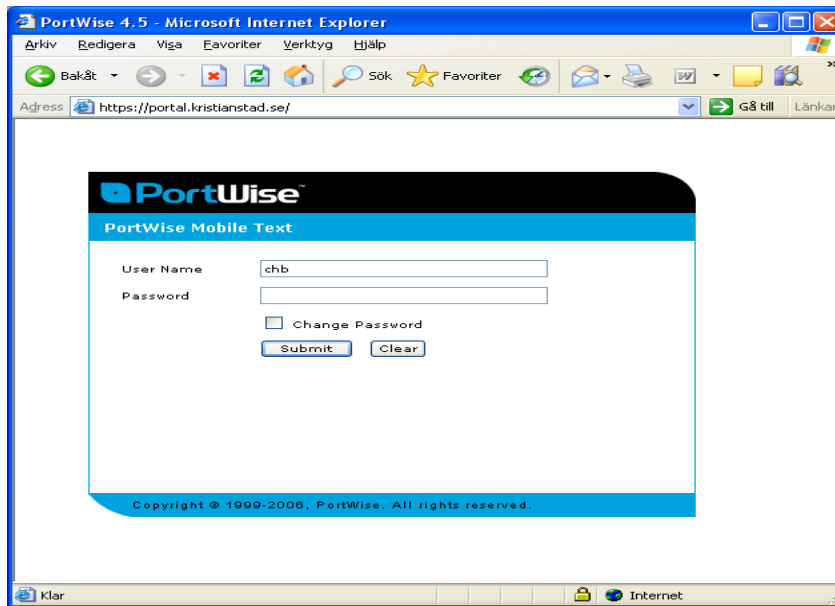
PortWise 4.5 - Microsoft Internet Explorer

Arkiv Redigera Visa Favoriter Verktyg Hjälp

Bakåt Sök Favoriter

Adress https://portal.kristianstad.se/ Gå till Länkar

PortWise™

PortWise Mobile Text

User Name chb

Password

Change Password

Submit Clear

Copyright © 1999-2006, PortWise. All rights reserved.

Klar Internet